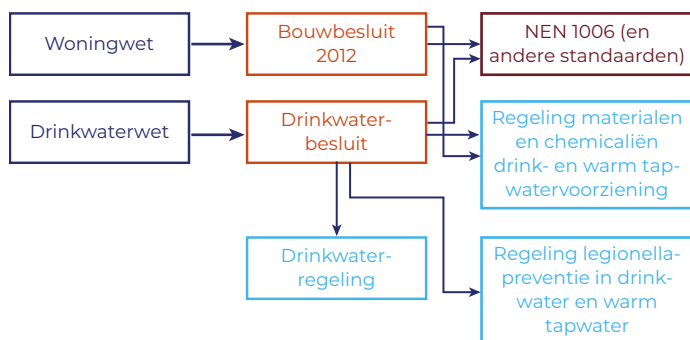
Woningwet

Bouwbesluit 2012

NEN 1006 (en andere standaarden)

Drinkwaterwet

Drinkwaterbesluit

Regeling materialen en chemicaliën drink- en warm tapwatervoorziening

Drinkwaterregeling

Regeling legionellapreventie in drinkwater en warm tapwater